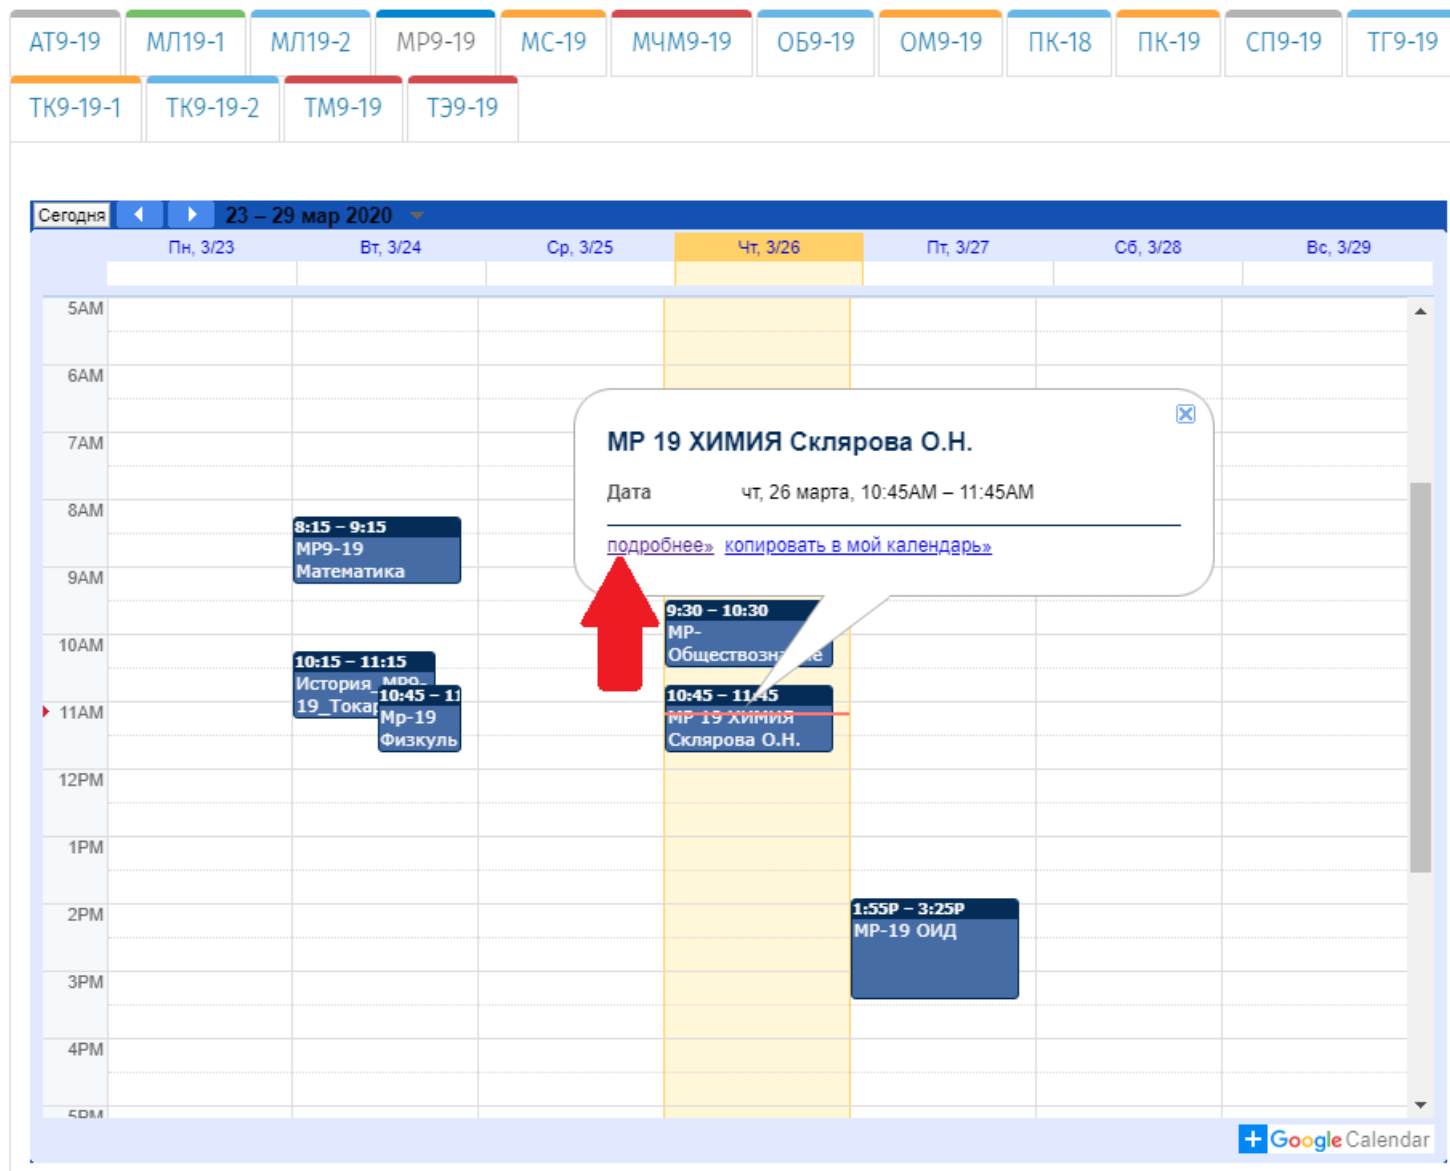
АТ9-19 МЛ19-1 МЛ19-2 МР9-19 МС-19 МЧМ9-19 ОБ9-19 ОМ9-19 ПК-18 ПК-19 СП9-19 ТГ9-19
ТК9-19-1 ТК9-19-2 ТМ9-19 ТЭ9-19

Сегодня 23 – 29 мар 2020

| | Пн, 3/23 | Вт, 3/24 | Ср, 3/25 | Чт, 3/26 | Пт, 3/27 | Сб, 3/28 | Вс, 3/29 |
|---|---|---|---|---|---|---|---|

5AM
6AM
7AM
8AM
9AM
10AM
11AM
12PM
1PM
2PM
3PM
4PM
5PM

8:15 – 9:15 МР9-19 Математика

10:15 – 11:15 История_МР9-19_Токар

10:45 – 11 Мр-19 Физкуль

9:30 – 10:30 МР-Обществозн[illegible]е

10:45 – 11:45 МР 19 ХИМИЯ Склярова О.Н.

1:55P – 3:25P МР-19 ОИД

МР 19 ХИМИЯ Склярова О.Н.

Дата чт, 26 марта, 10:45AM – 11:45AM

подробнее» копировать в мой календарь»

Google Calendar